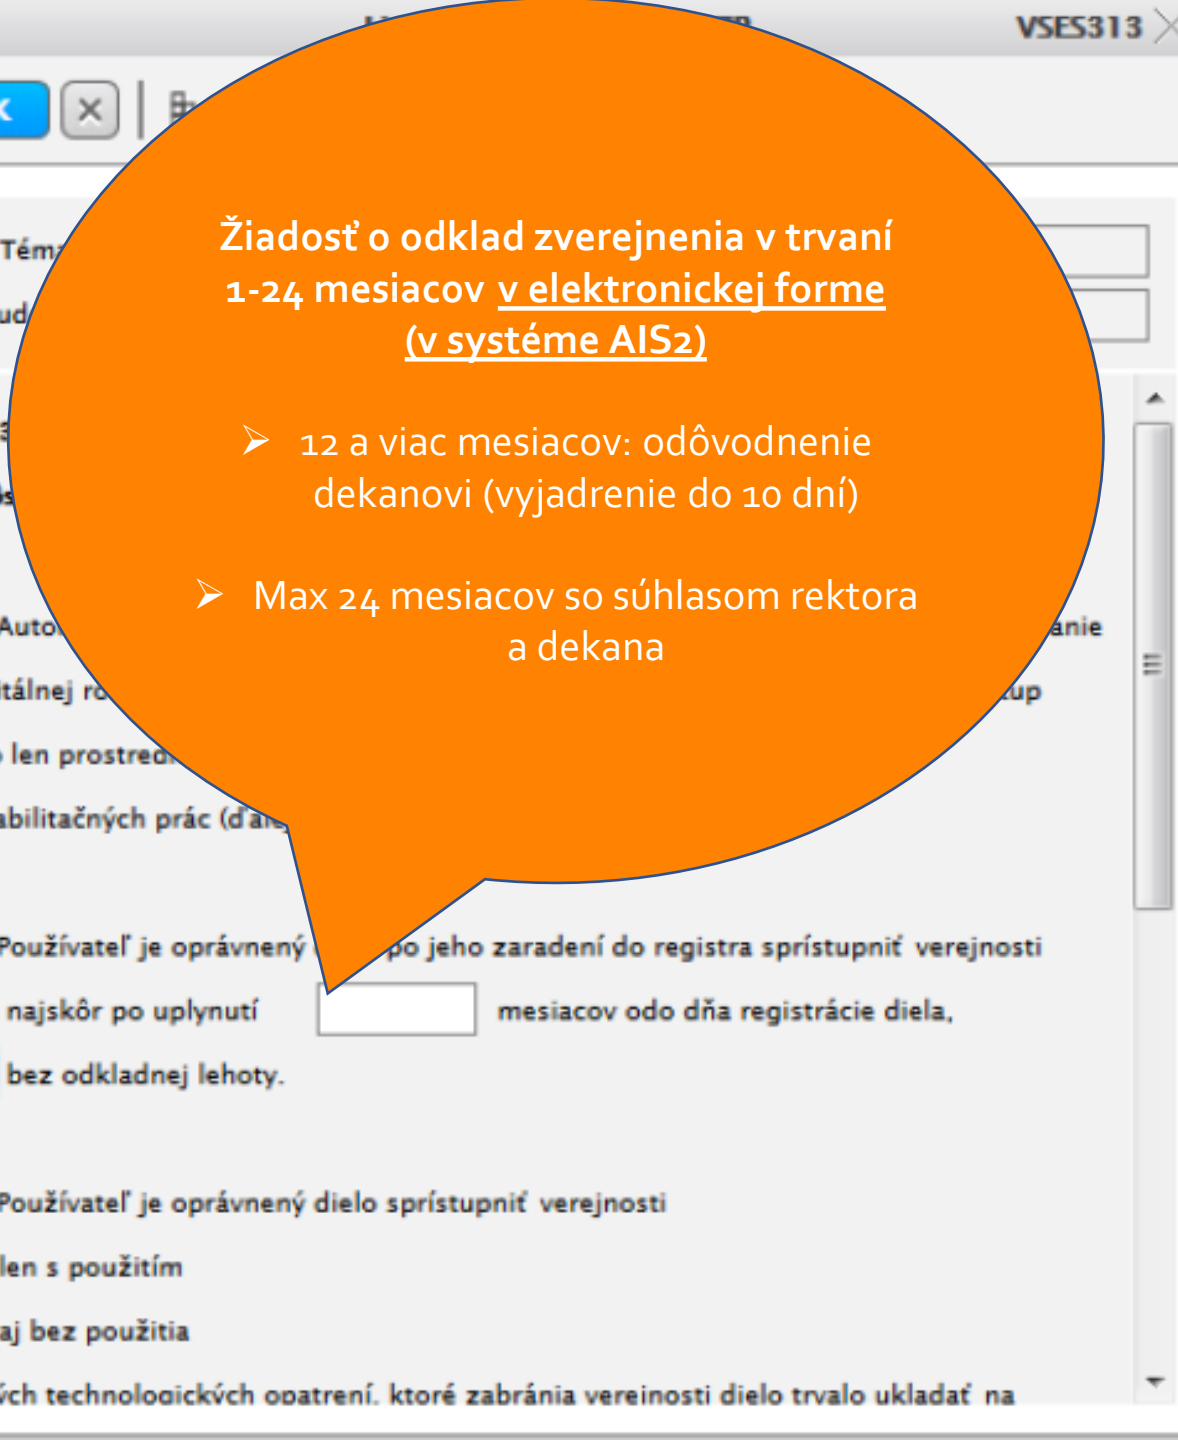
VSES313

Tém

ud

Žiadosť o odklad zverejnenia v trvaní 1-24 mesiacov v elektronickej forme (v systéme AIS2)

➢ 12 a viac mesiacov: odôvodnenie dekanovi (vyjadrenie do 10 dní)

➢ Max 24 mesiacov so súhlasom rektora a dekana

Auto

anie

itálnej ro

up

len prostred

abilitačných prác (ďa

Používateľ je oprávnený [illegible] po jeho zaradení do registra sprístupniť verejnosti

najskôr po uplynutí mesiacov odo dňa registrácie diela,

bez odkladnej lehoty.

Používateľ je oprávnený dielo sprístupniť verejnosti

len s použitím

aj bez použitia

ých technologických opatrení, ktoré zabránia verejnosti dielo trvalo ukladať na